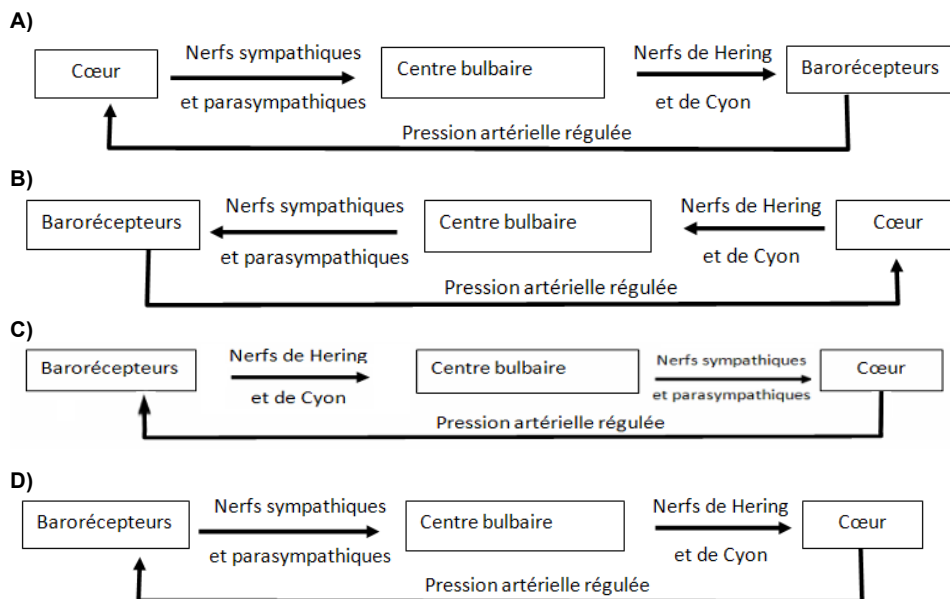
A)

Cœur

Nerfs sympathiques et parasympathiques

Centre bulbaire

Nerfs de Hering et de Cyon

Barorécepteurs

Pression artérielle régulée

B)

Barorécepteurs

Nerfs sympathiques et parasympathiques

Centre bulbaire

Nerfs de Hering et de Cyon

Cœur

Pression artérielle régulée

C)

Barorécepteurs

Nerfs de Hering et de Cyon

Centre bulbaire

Nerfs sympathiques et parasympathiques

Cœur

Pression artérielle régulée

D)

Barorécepteurs

Nerfs sympathiques et parasympathiques

Centre bulbaire

Nerfs de Hering et de Cyon

Cœur

Pression artérielle régulée